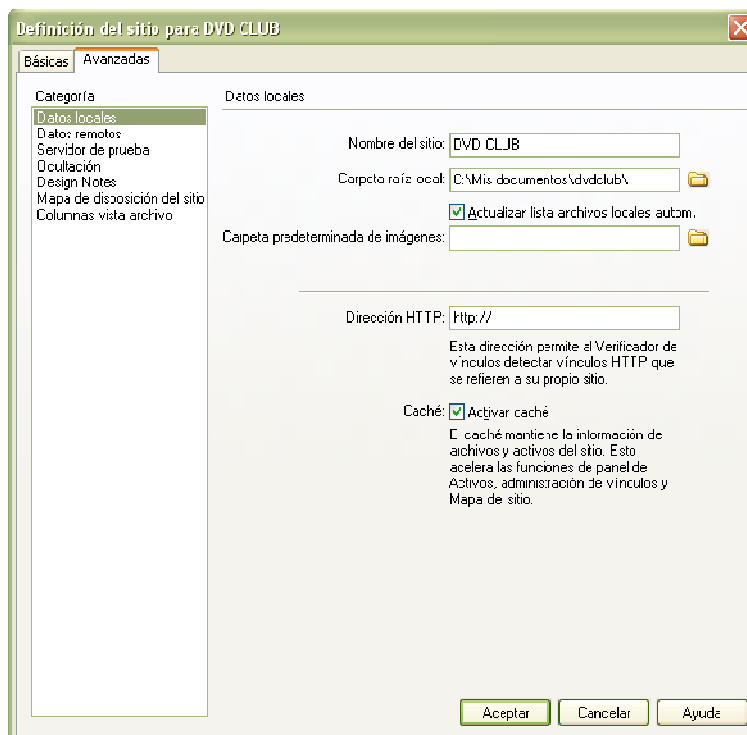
Definición del sitio para DVD CLUB

Básicas | Avanzadas

Categoría
Datos locales
Datos remotos
Servidor de prueba
Ocultación
Design Notes
Mapa de disposición del sitio
Columnas vista archivo

Datos locales

Nombre del sitio: DVD CLUB

Carpeta raíz ocal: C:\Mis documentos\dvdclub\

Actualizar lista archivos locales autom.

Carpeta predeterminada de imágenes:

Dirección HTTP: http://

Esta dirección permite al Verificador de vínculos detectar vínculos HTTP que se refieren a su propio sitio.

Caché: Activar caché

El caché mantiene la información de archivos y activos del sitio. Esto acelera las funciones de panel de Activos, administración de vínculos y Mapa de sitio.

Aceptar
Cancelar
Ayuda